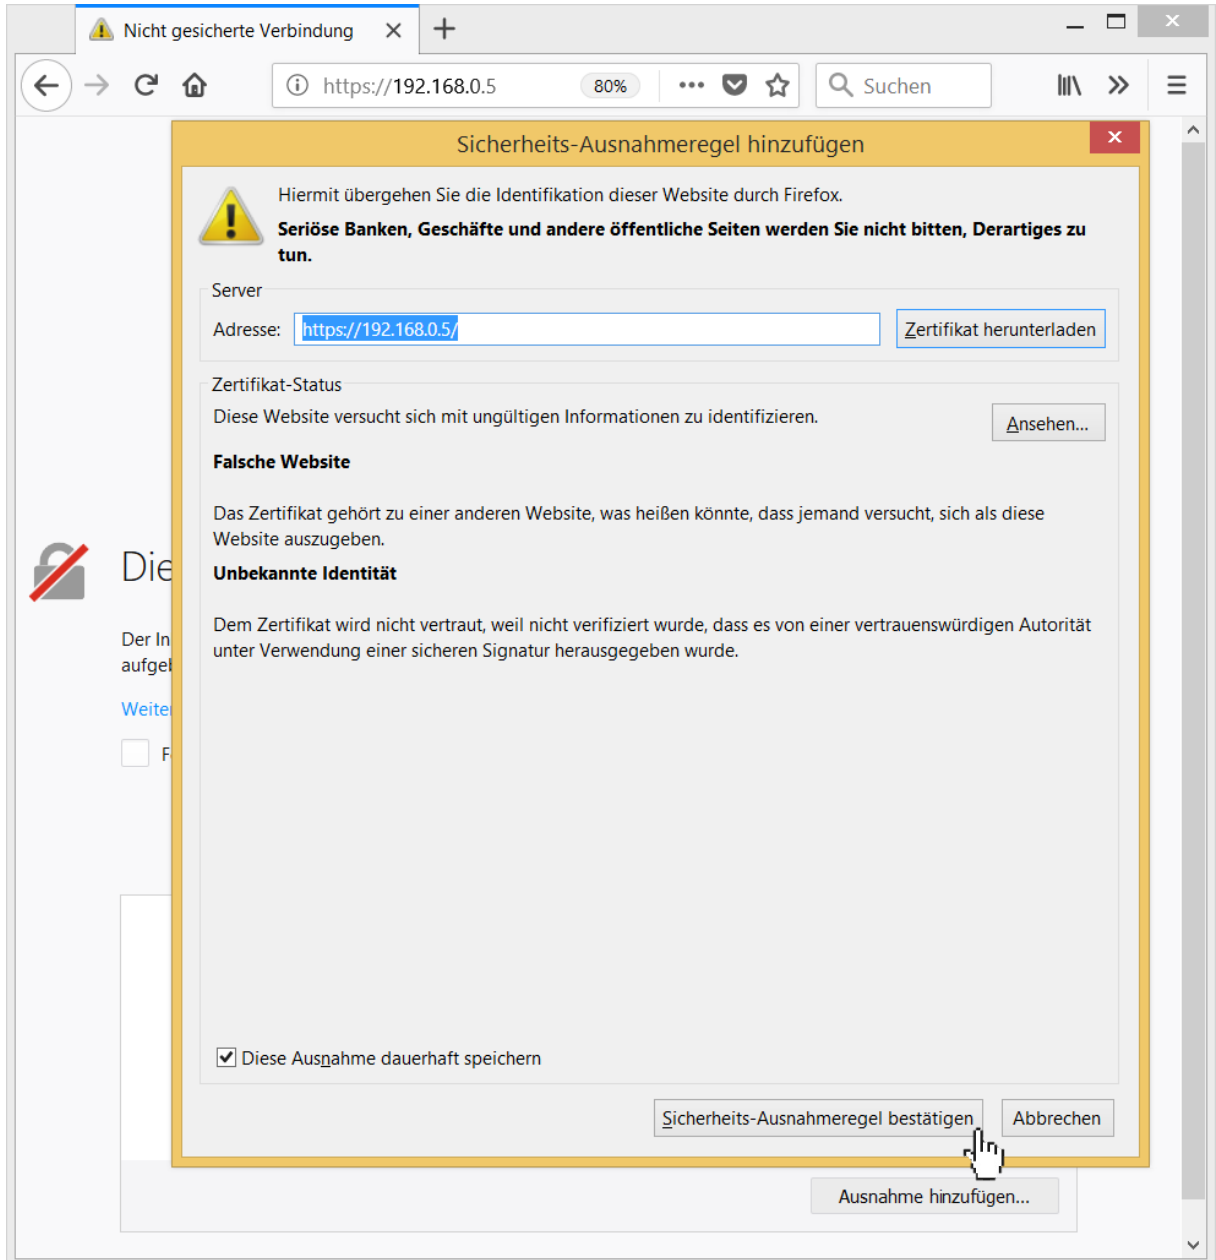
Nicht gesicherte Verbindung

https://192.168.0.5 80% Suchen

Sicherheits-Ausnahmeregel hinzufügen

Hiermit übergehen Sie die Identifikation dieser Website durch Firefox.

**Seriöse Banken, Geschäfte und andere öffentliche Seiten werden Sie nicht bitten, Derartiges zu tun.**

Server

Adresse: https://192.168.0.5/ Zertifikat herunterladen

Zertifikat-Status

Diese Website versucht sich mit ungültigen Informationen zu identifizieren. Ansehen...

**Falsche Website**

Das Zertifikat gehört zu einer anderen Website, was heißen könnte, dass jemand versucht, sich als diese Website auszugeben.

**Unbekannte Identität**

Dem Zertifikat wird nicht vertraut, weil nicht verifiziert wurde, dass es von einer vertrauenswürdigen Autorität unter Verwendung einer sicheren Signatur herausgegeben wurde.

Diese Ausnahme dauerhaft speichern

Sicherheits-Ausnahmeregel bestätigen Abbrechen

Die

Der In
aufge

Weite

F

Ausnahme hinzufügen...